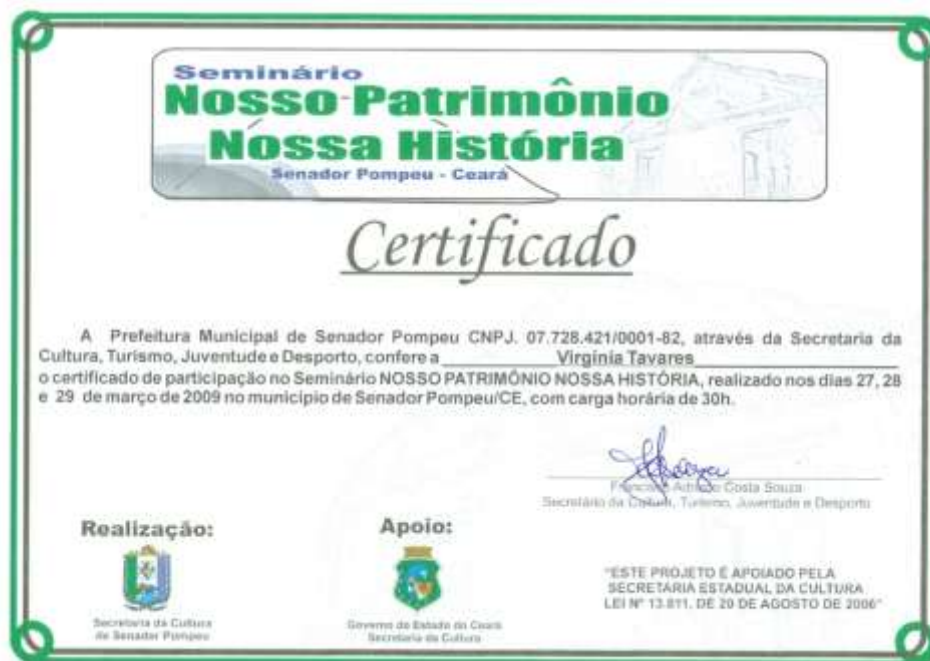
Seminário
Nosso Patrimônio
Nossa História
Senador Pompeu - Ceará

Certificado

A Prefeitura Municipal de Senador Pompeu CNPJ. 07.728.421/0001-82, através da Secretaria da Cultura, Turismo, Juventude e Desporto, confere a Virgínia Tavares o certificado de participação no Seminário NOSSO PATRIMÔNIO NOSSA HISTÓRIA, realizado nos dias 27, 28 e 29 de março de 2009 no município de Senador Pompeu/CE, com carga horária de 30h.

Francisco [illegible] Costa Souza
Secretário da Cultura, Turismo, Juventude e Desporto

Realização:
Secretaria da Cultura de Senador Pompeu

Apoio:
Governo do Estado do Ceará Secretaria da Cultura

"ESTE PROJETO É APOIADO PELA SECRETARIA ESTADUAL DA CULTURA LEI Nº 13.811, DE 20 DE AGOSTO DE 2006"